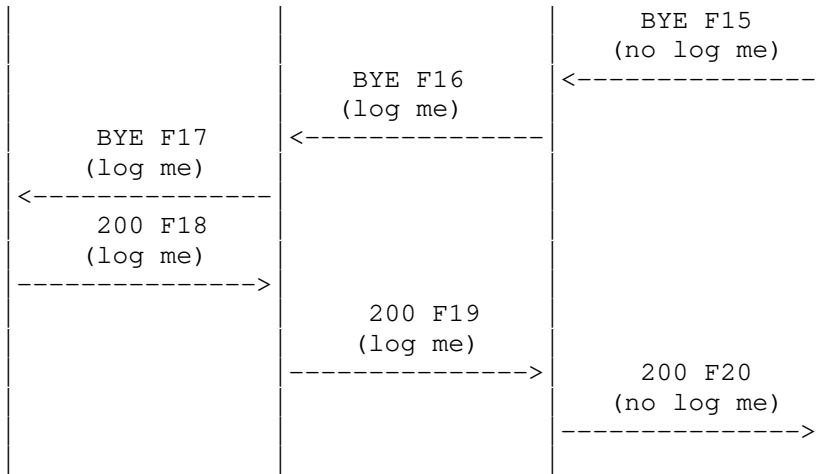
BYE F15
(no log me)
<---------------

BYE F16
(log me)
<---------------

BYE F17
(log me)
<---------------

200 F18
(log me)
--------------->

200 F19
(log me)
--------------->

200 F20
(no log me)
--------------->